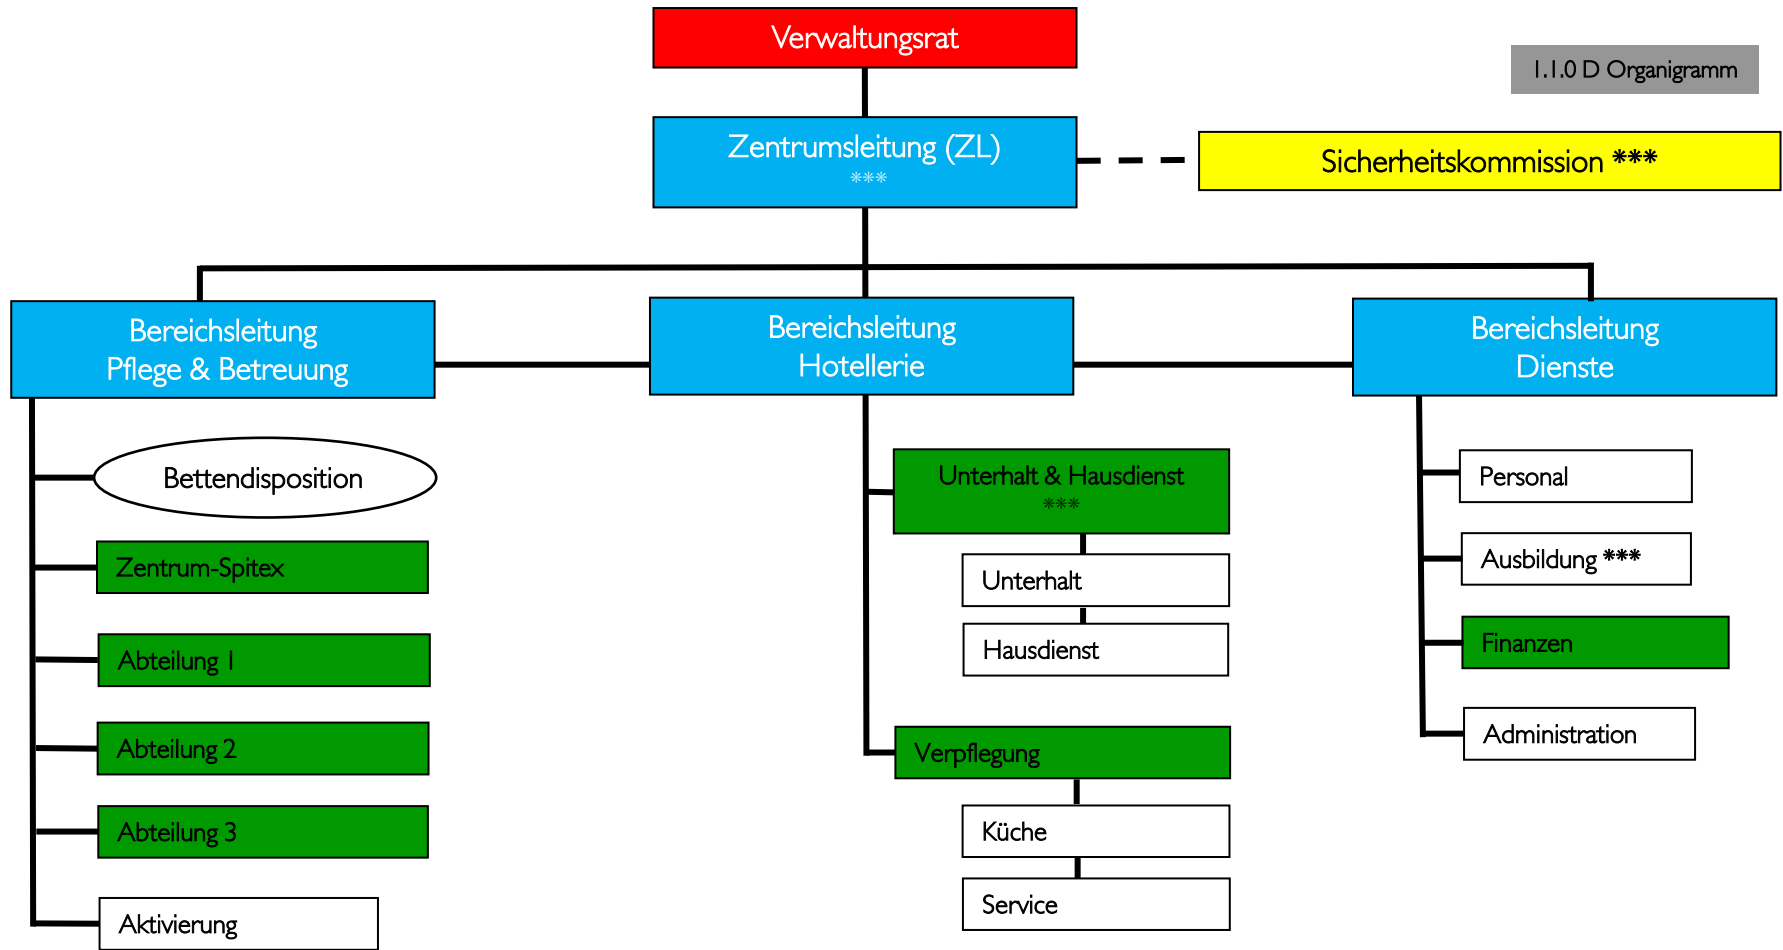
Verwaltungsrat

I.1.0 D Organigramm

Zentrumsleitung (ZL)
***

Sicherheitskommission ***

Bereichsleitung Pflege & Betreuung

Bereichsleitung Hotellerie

Bereichsleitung Dienste

Bettendisposition

Zentrum-Spitex

Abteilung 1

Abteilung 2

Abteilung 3

Aktivierung

Unterhalt & Hausdienst
***

Unterhalt

Hausdienst

Verpflegung

Küche

Service

Personal

Ausbildung ***

Finanzen

Administration